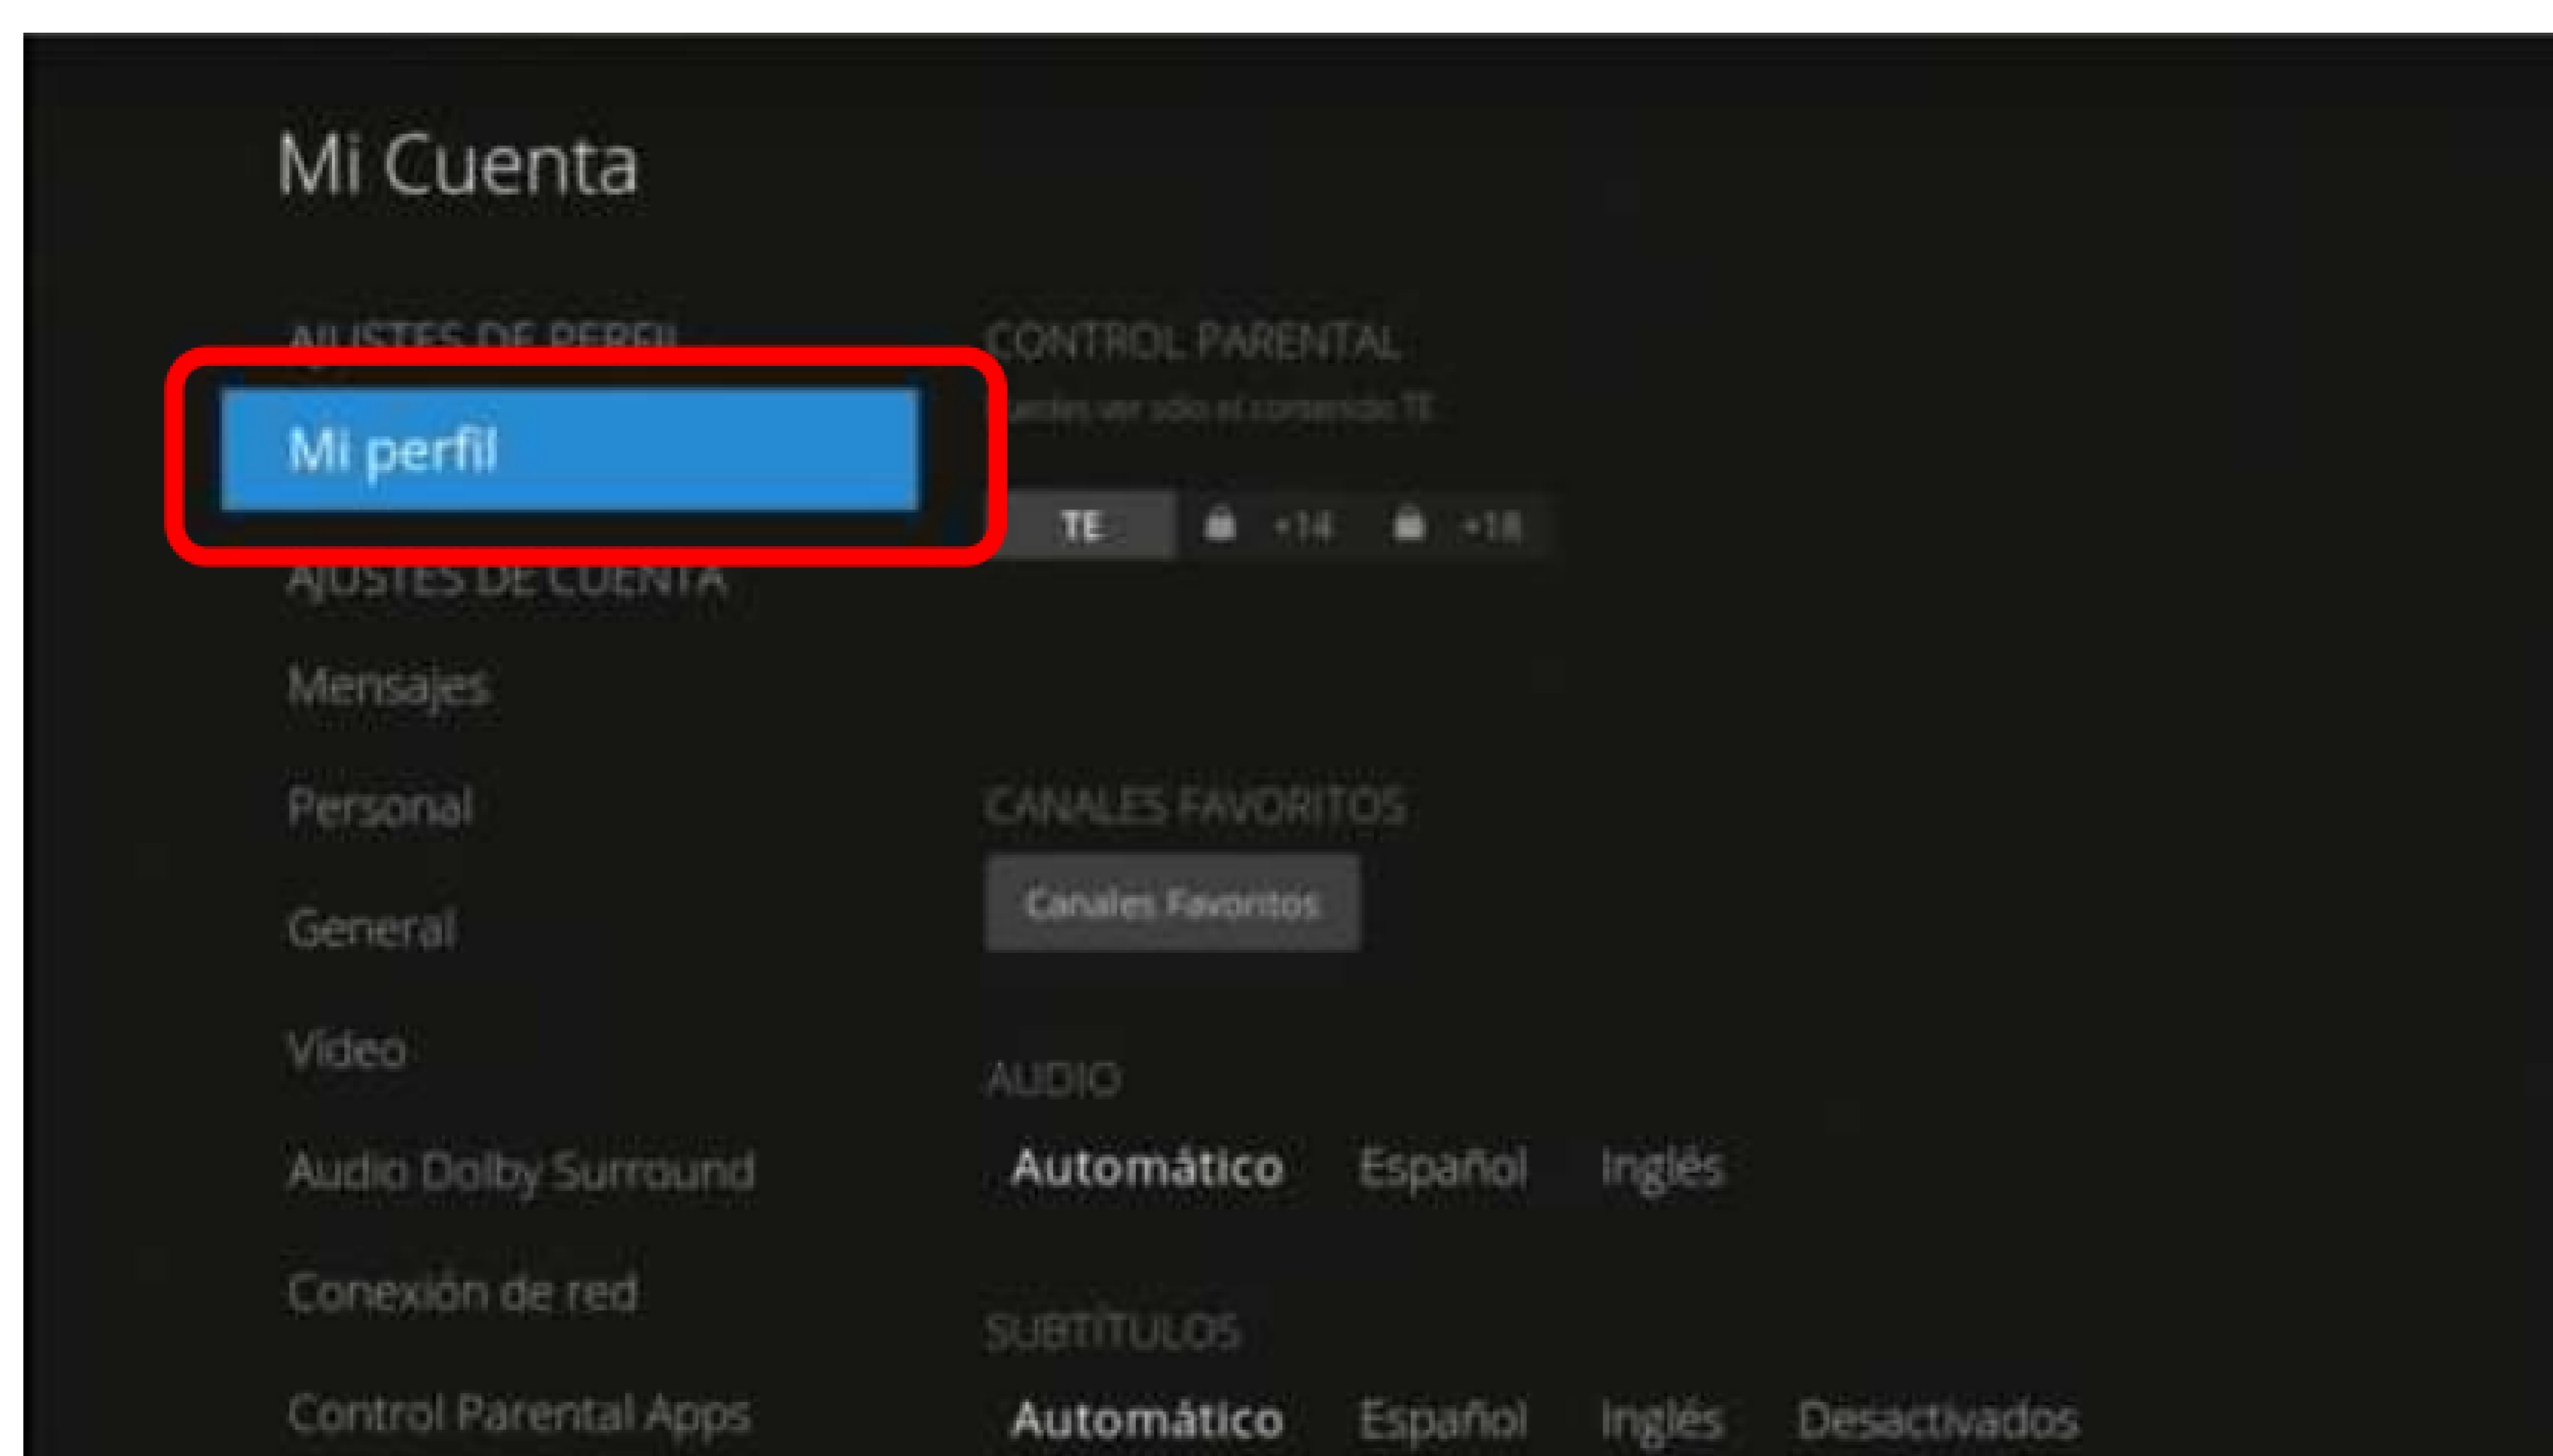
Mi Cuenta

AJUSTES DE PERFIL

Mi perfil

AJUSTES DE CUENTA

Mensajes

Personal

General

Video

Audio Dolby Surround

Conexión de red

Control Parental Apps

CONTROL PARENTAL

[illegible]

TE +14 +18

CANALES FAVORITOS

Canales Favoritos

AUDIO

Automático Español Inglés

SUBTÍTULOS

Automático Español Inglés Desactivados